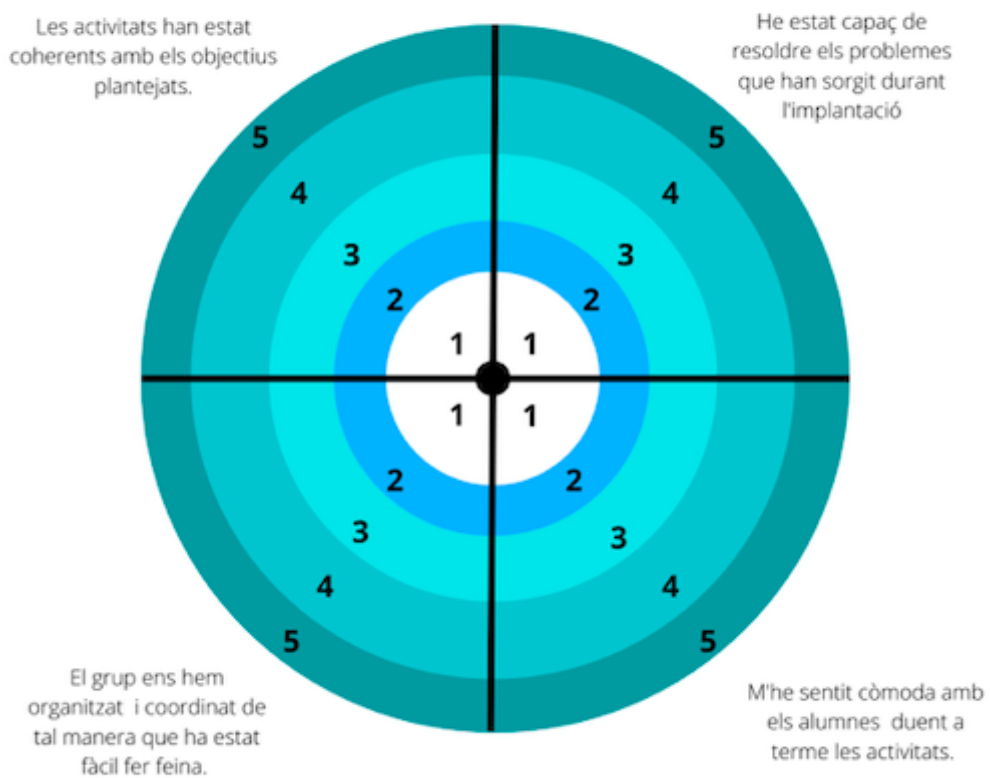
Les activitats han estat coherents amb els objectius plantejats.

He estat capaç de resoldre els problemes que han sorgit durant l'implantació

5
4
3
2
1

5
4
3
2
1

1
2
3
4
5

1
2
3
4
5

El grup ens hem organitzat i coordinat de tal manera que ha estat fàcil fer feina.

M'he sentit còmoda amb els alumnes duent a terme les activitats.